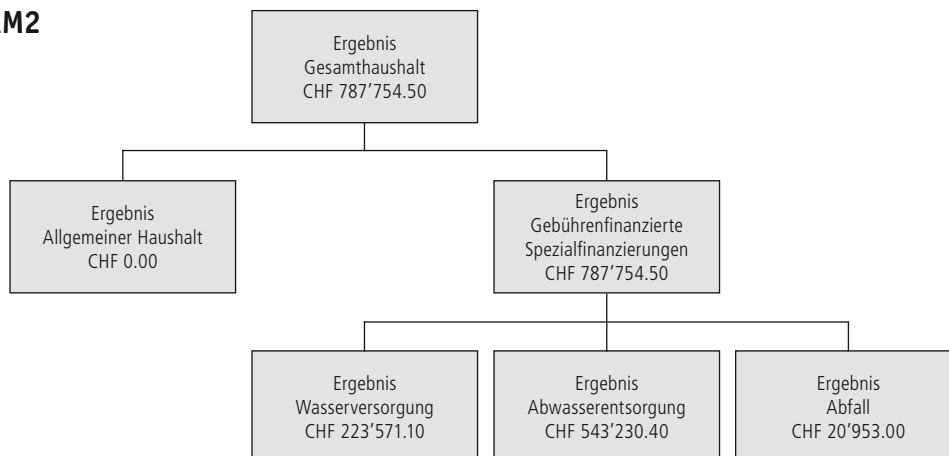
M2

Ergebnis
Gesamthaushalt
CHF 787’754.50

Ergebnis
Allgemeiner Haushalt
CHF 0.00

Ergebnis
Gebührenfinanzierte
Spezialfinanzierungen
CHF 787’754.50

Ergebnis
Wasserversorgung
CHF 223’571.10

Ergebnis
Abwasserentsorgung
CHF 543’230.40

Ergebnis
Abfall
CHF 20’953.00